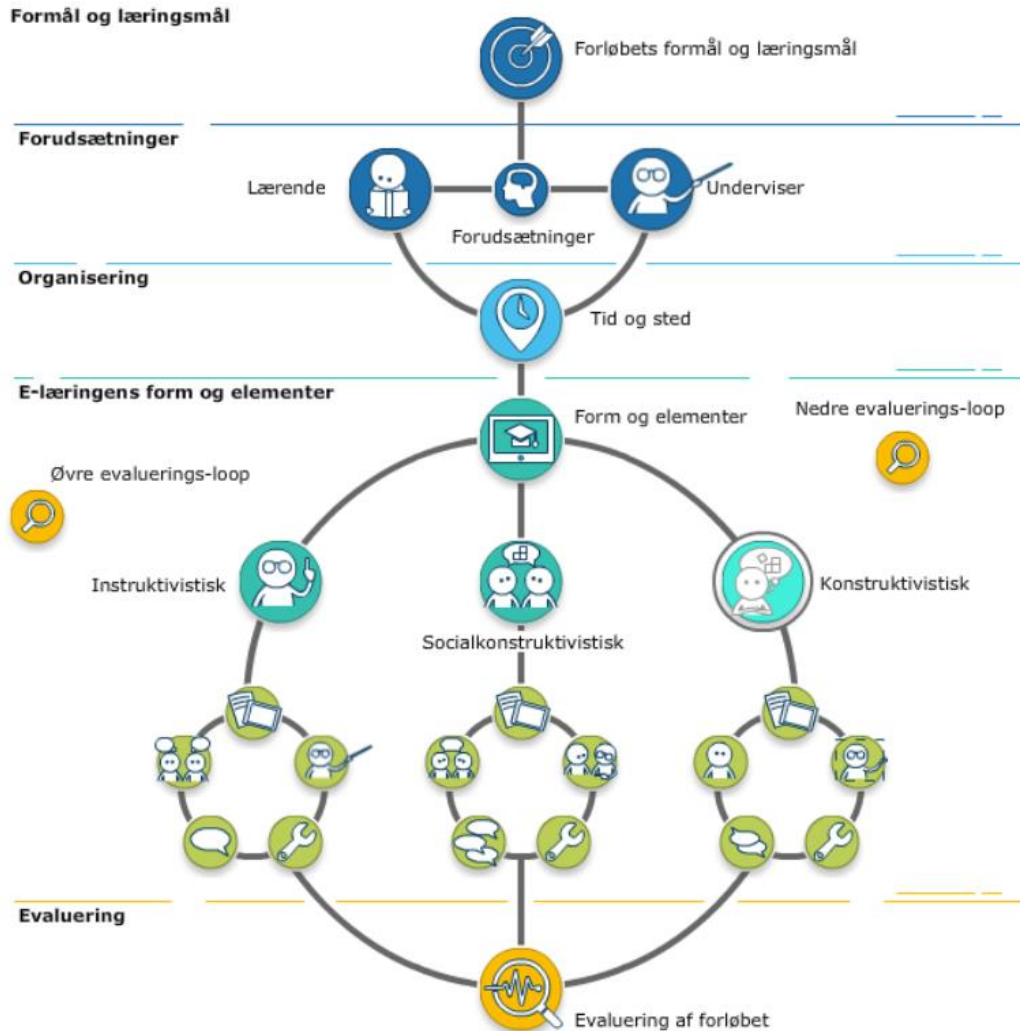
Formål og læringsmål

Forløbets formål og læringsmål

Forudsætninger

Lærende

Forudsætninger

Underviser

Organisering

Tid og sted

E-læringens form og elementer

Form og elementer

Nedre evaluerings-loop

Øvre evaluerings-loop

Instruktivistisk

Socialkonstruktivistisk

Konstruktivistisk

Evaluering

Evaluering af forløbet